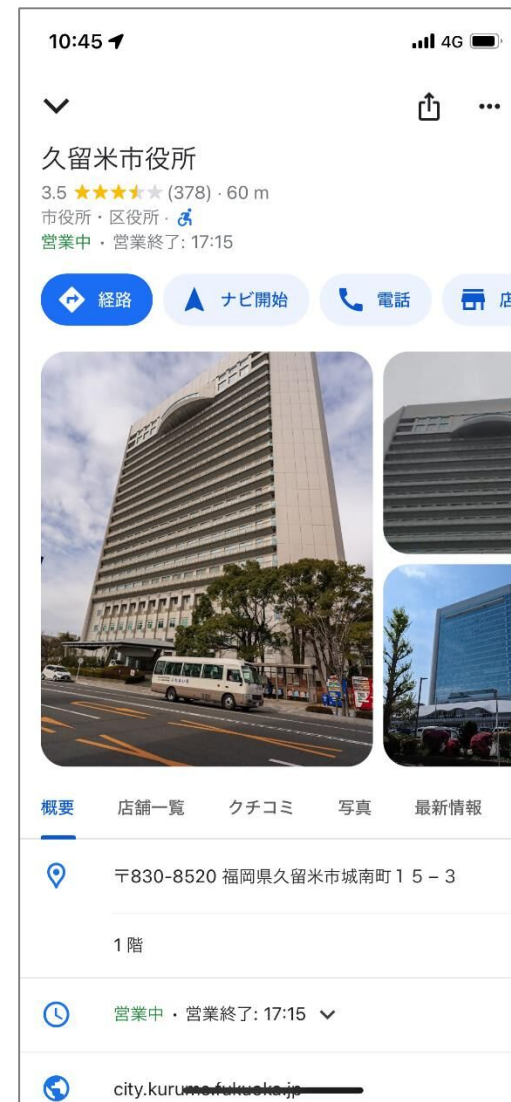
10:45

4G

久留米市役所

3.5 (378) · 60 m

市役所・区役所 ·

営業中 · 営業終了: 17:15

経路

ナビ開始

電話

店

概要

店舗一覧

クチコミ

写真

最新情報

〒830-8520 福岡県久留米市城南町１５－３

1階

営業中 · 営業終了: 17:15

city.kurume.fukuoka.jp